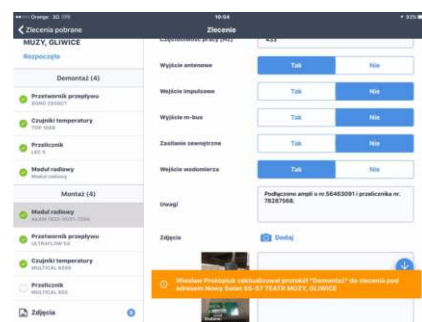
Orange 3G 10:54 93%

Zlecenia pobrane

Zlecenie

MUZY, GLIWICE

Rozpoczęto

Demontaż (4)

Przetwornik przepływu
SONO 2500CT

Czujniki temperatury
TOP 1668

Przelicznik
LEC 5

Moduł radiowy
Moduł radiowy

Montaż (4)

Moduł radiowy
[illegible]

Przetwornik przepływu
ULTRAFLOW 54

Czujniki temperatury
MULTICAL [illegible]

Przelicznik
MULTICAL 602

Zdjęcia

Częstotliwość pracy [Hz]

433

Wyjście antenowe

Tak

Nie

Wejście impulsowe

Tak

Nie

Wyjście m-bus

Tak

Nie

Zasilanie zewnętrzne

Tak

Nie

Wejście wodomierza

Tak

Nie

Uwagi

Podłączono ampli o nr.56463091 i przelicznika nr. 78287568.

Zdjęcia

Dodaj

Wiesław Prokopiuk zaktualizował protokół "Demontaż" do zlecenia pod adresem Nowy Świat 55-57 TEATR MUZY, GLIWICE